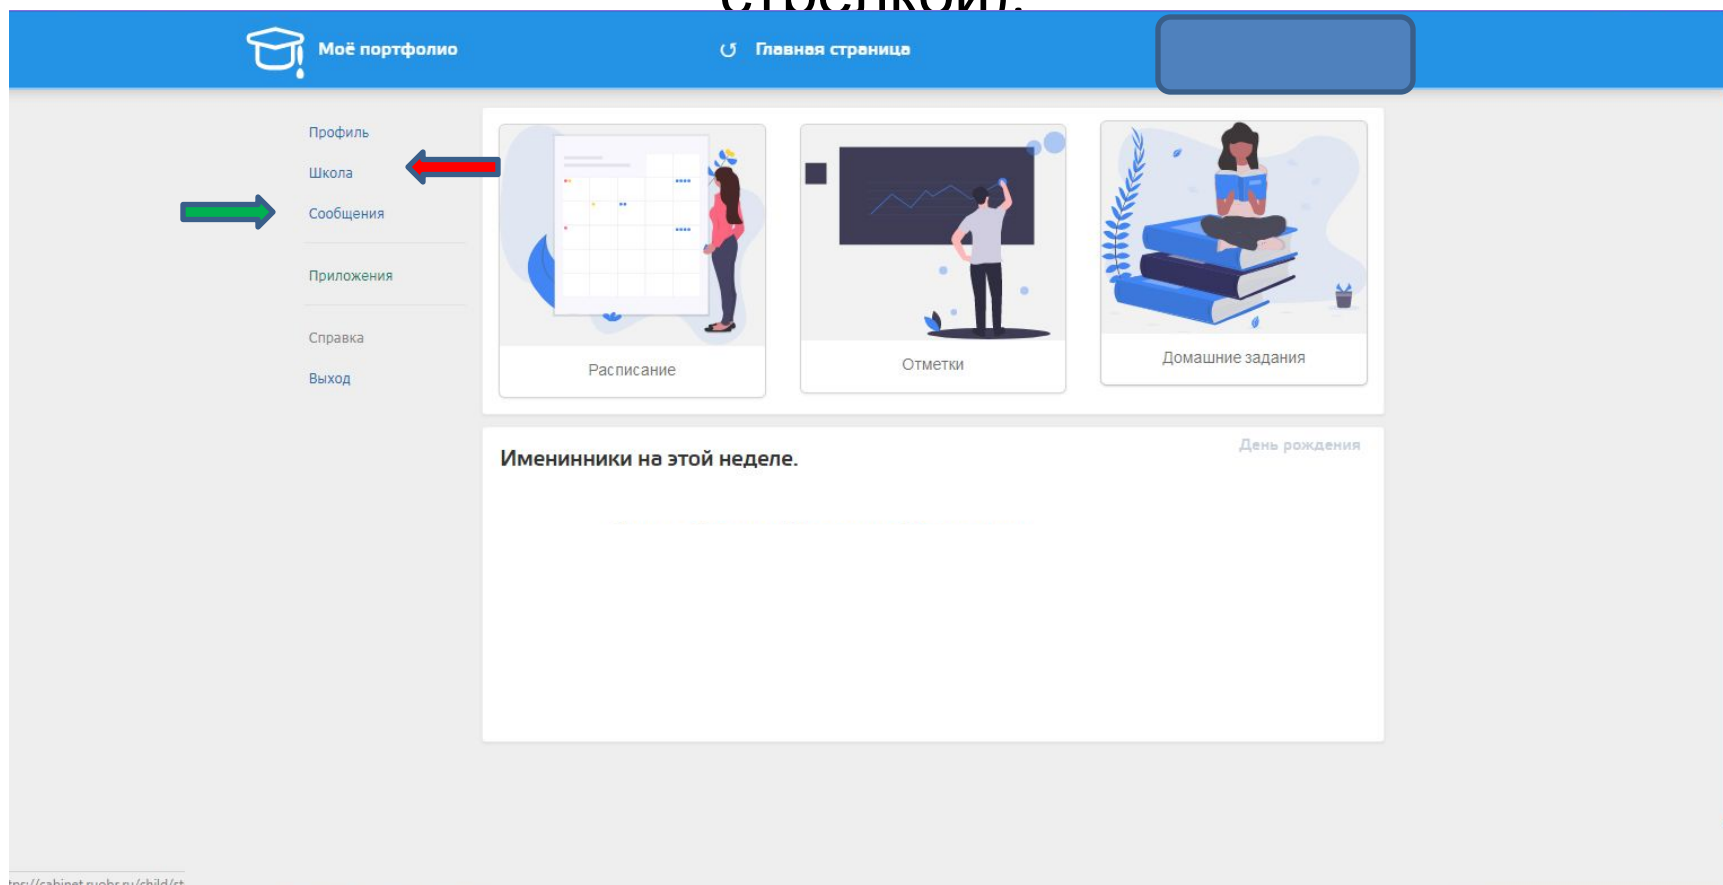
стрелкой.

Моё портфолио

Главная страница

Профиль

Школа

Сообщения

Приложения

Справка

Выход

Расписание

Отметки

Домашние задания

Именинники на этой неделе.

День рождения

tps://cabinet.ruobr.ru/child/st